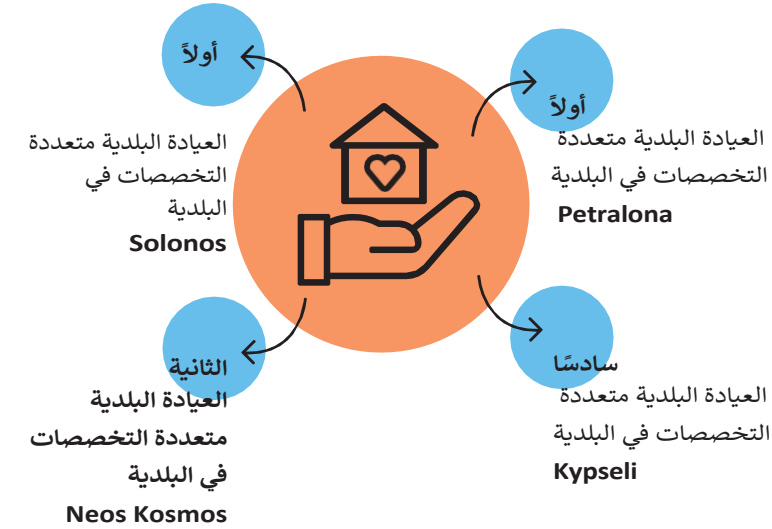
أولاً

العيادة البلدية متعددة التخصصات في البلدية
Solonos

أولاً

العيادة البلدية متعددة التخصصات في البلدية
Petralona

الثانية
العيادة البلدية متعددة التخصصات في البلدية
Neos Kosmos

سادسًا
العيادة البلدية متعددة التخصصات في البلدية
Kypseli